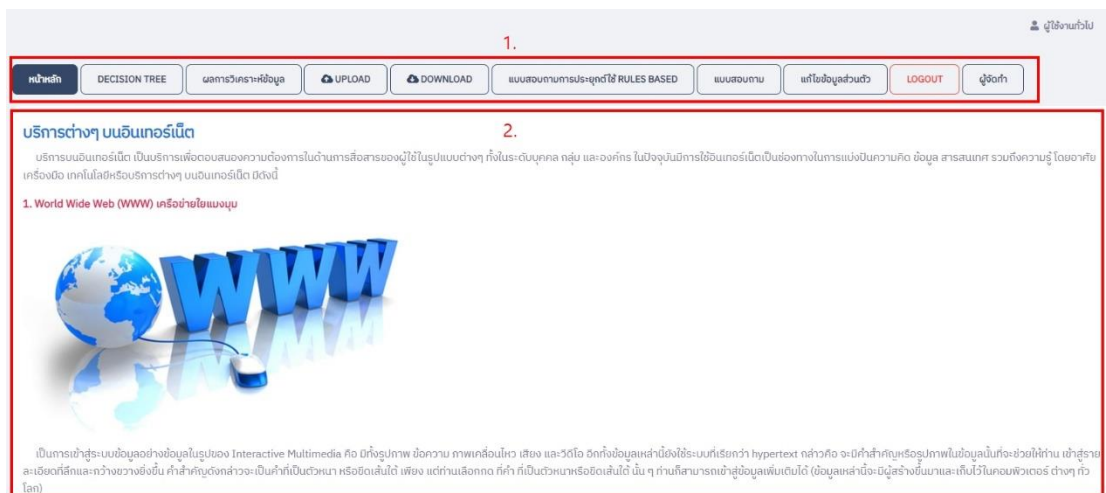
ผู้ใช้งานทั่วไป

1.

หน้าหลัก | DECISION TREE | ผลการวิเคราะห์ข้อมูล | UPLOAD | DOWNLOAD | แบบสอบถามการประยุกต์ใช้ RULES BASED | แบบสอบถาม | แก้ไขข้อมูลส่วนตัว | LOGOUT | ผู้จัดทำ

2.

บริการต่างๆ บนอินเทอร์เน็ต

บริการบนอินเทอร์เน็ต เป็นบริการเพื่อตอบสนองความต้องการในด้านการสื่อสารของผู้ใช้ในรูปแบบต่างๆ ทั้งในระดับบุคคล กลุ่ม และองค์กร ในปัจจุบันมีการใช้อินเทอร์เน็ตเป็นช่องทางในการแบ่งปันความคิด ข้อมูล สารสนเทศ รวมถึงความรู้ โดยอาศัยเครื่องมือ เทคโนโลยีหรือบริการต่างๆ บนอินเทอร์เน็ต มีดังนี้

1. World Wide Web (WWW) เครือข่ายใยแมงมุม

WWW

เป็นการเข้าสู่ระบบข้อมูลอย่างข้อมูลในรูปของ Interactive Multimedia คือ มีทั้งรูปภาพ ข้อความ ภาพเคลื่อนไหว เสียง และวิดีโอ อีกทั้งข้อมูลเหล่านี้ยังใช้ระบบที่เรียกว่า hypertext กล่าวคือ จะมีคำสำคัญหรือรูปภาพในข้อมูลนั้นที่จะช่วยให้ท่าน เข้าสู่รายละเอียดที่ลึกและกว้างขวางยิ่งขึ้น คำสำคัญดังกล่าวจะเป็นคำที่เป็นตัวหนา หรือขีดเส้นใต้ เพียง แต่ท่านเลือกกด ที่คำ ที่เป็นตัวหนาหรือขีดเส้นใต้ นั้น ๆ ท่านก็สามารถเข้าสู่ข้อมูลเพิ่มเติมได้ (ข้อมูลเหล่านี้จะมีผู้สร้างขึ้นมาและเก็บไว้ในคอมพิวเตอร์ ต่างๆ ทั่วโลก)